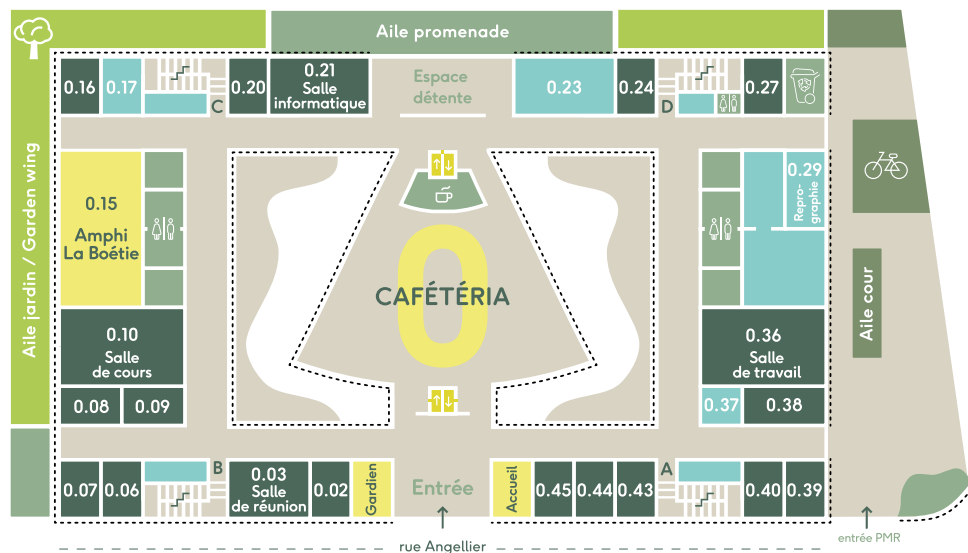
Aile promenade

0.16 0.17 C 0.20 0.21 Salle informatique Espace détente 0.23 0.24 D 0.27

Aile jardin / Garden wing

0.15 Amphi La Boétie

0.29 Reprographie

CAFÉTÉRIA

0

Aile cour

0.10 Salle de cours

0.08 0.09

0.36 Salle de travail

0.37 0.38

B A

0.07 0.06 0.03 Salle de réunion 0.02 Gardien Entrée Accueil 0.45 0.44 0.43 0.40 0.39

rue Angellier

entrée PMR